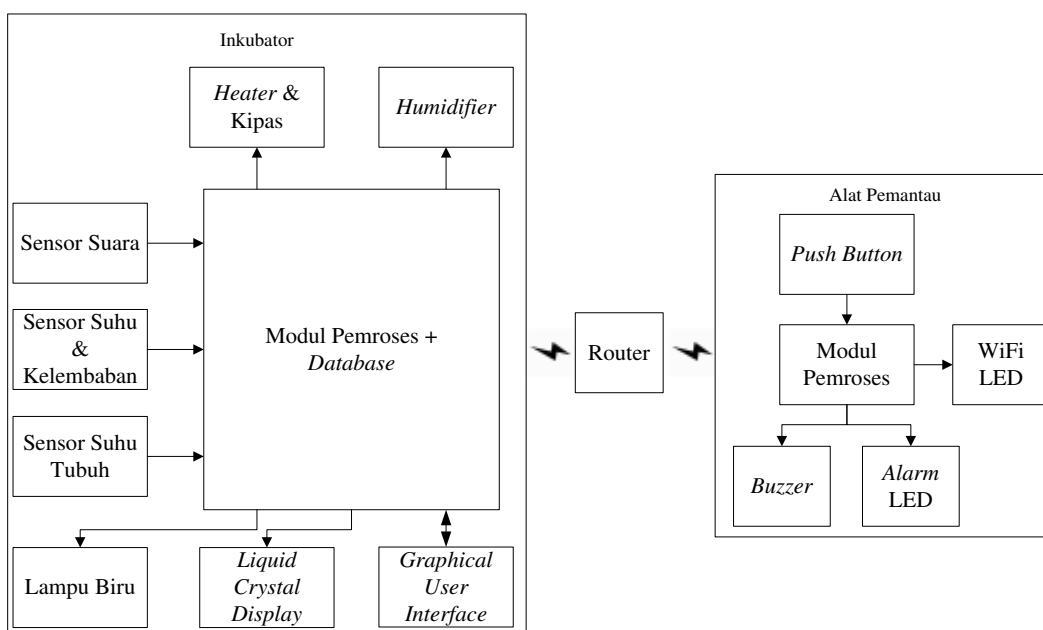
Inkubator

Heater & Kipas

Humidifier

Sensor Suara

Sensor Suhu & Kelembaban

Sensor Suhu Tubuh

Modul Pemroses + Database

Lampu Biru

Liquid Crystal Display

Graphical User Interface

Router

Alat Pemantau

Push Button

Modul Pemroses

WiFi LED

Buzzer

Alarm LED